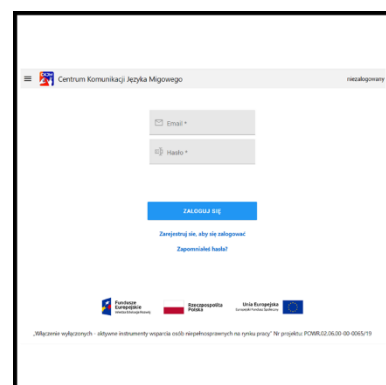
Centrum Komunikacji Języka Migowego

niezalogowany

Email *

Hasło *

ZALOGUJ SIĘ

Zarejestruj się, aby się zalogować

Zapomniałeś hasła?

Fundusze Europejskie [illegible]

Rzeczpospolita Polska

Unia Europejska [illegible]

„Włączenie wyłączonych - aktywne instrumenty wsparcia osób niepełnosprawnych na rynku pracy" Nr projektu: POWR.02.06.00-00-0065/19